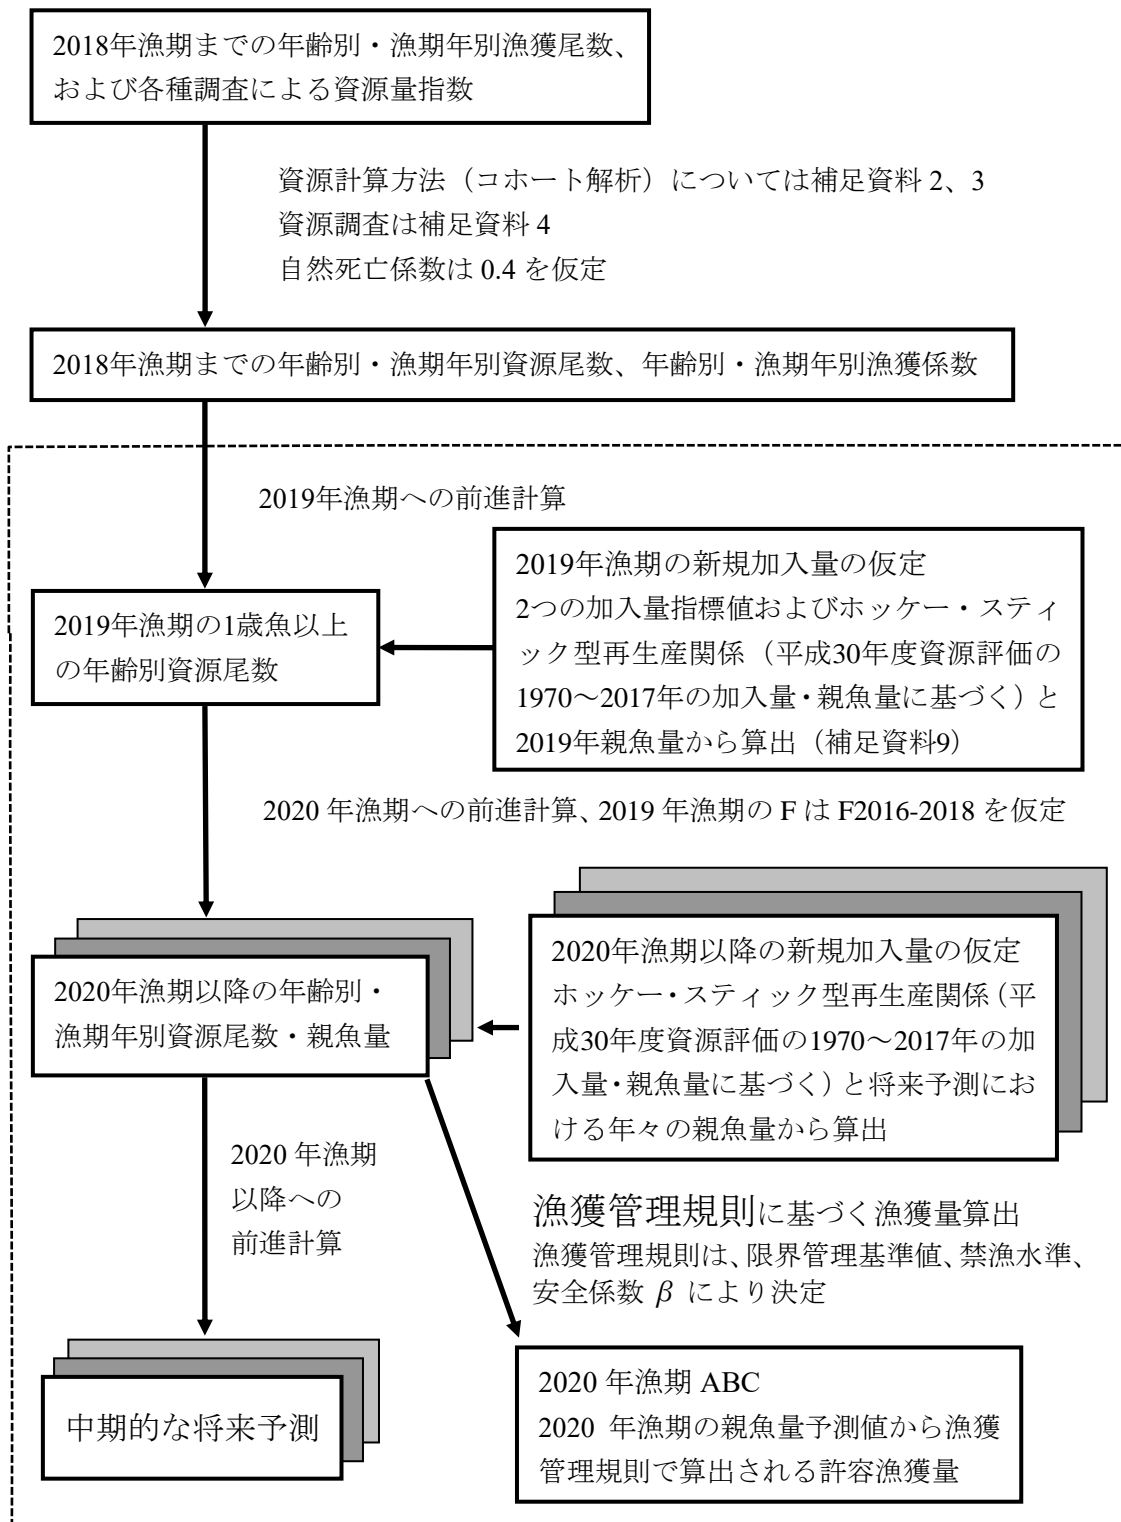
2018年漁期までの年齢別・漁期年別漁獲尾数、および各種調査による資源量指数

資源計算方法（コホート解析）については補足資料 2、3
資源調査は補足資料 4
自然死亡係数は 0.4 を仮定

2018年漁期までの年齢別・漁期年別資源尾数、年齢別・漁期年別漁獲係数

2019年漁期への前進計算

2019年漁期の新規加入量の仮定
2つの加入量指標値およびホッケー・スティック型再生産関係（平成30年度資源評価の1970～2017年の加入量・親魚量に基づく）と2019年親魚量から算出（補足資料9）

2019年漁期の1歳魚以上の年齢別資源尾数

2020 年漁期への前進計算、2019 年漁期の F は F2016-2018 を仮定

2020年漁期以降の新規加入量の仮定
ホッケー・スティック型再生産関係（平成30年度資源評価の1970～2017年の加入量・親魚量に基づく）と将来予測における年々の親魚量から算出

2020年漁期以降の年齢別・漁期年別資源尾数・親魚量

2020 年漁期以降への前進計算

漁獲管理規則に基づく漁獲量算出
漁獲管理規則は、限界管理基準値、禁漁水準、安全係数 $\beta$ により決定

中期的な将来予測

2020 年漁期 ABC
2020 年漁期の親魚量予測値から漁獲管理規則で算出される許容漁獲量